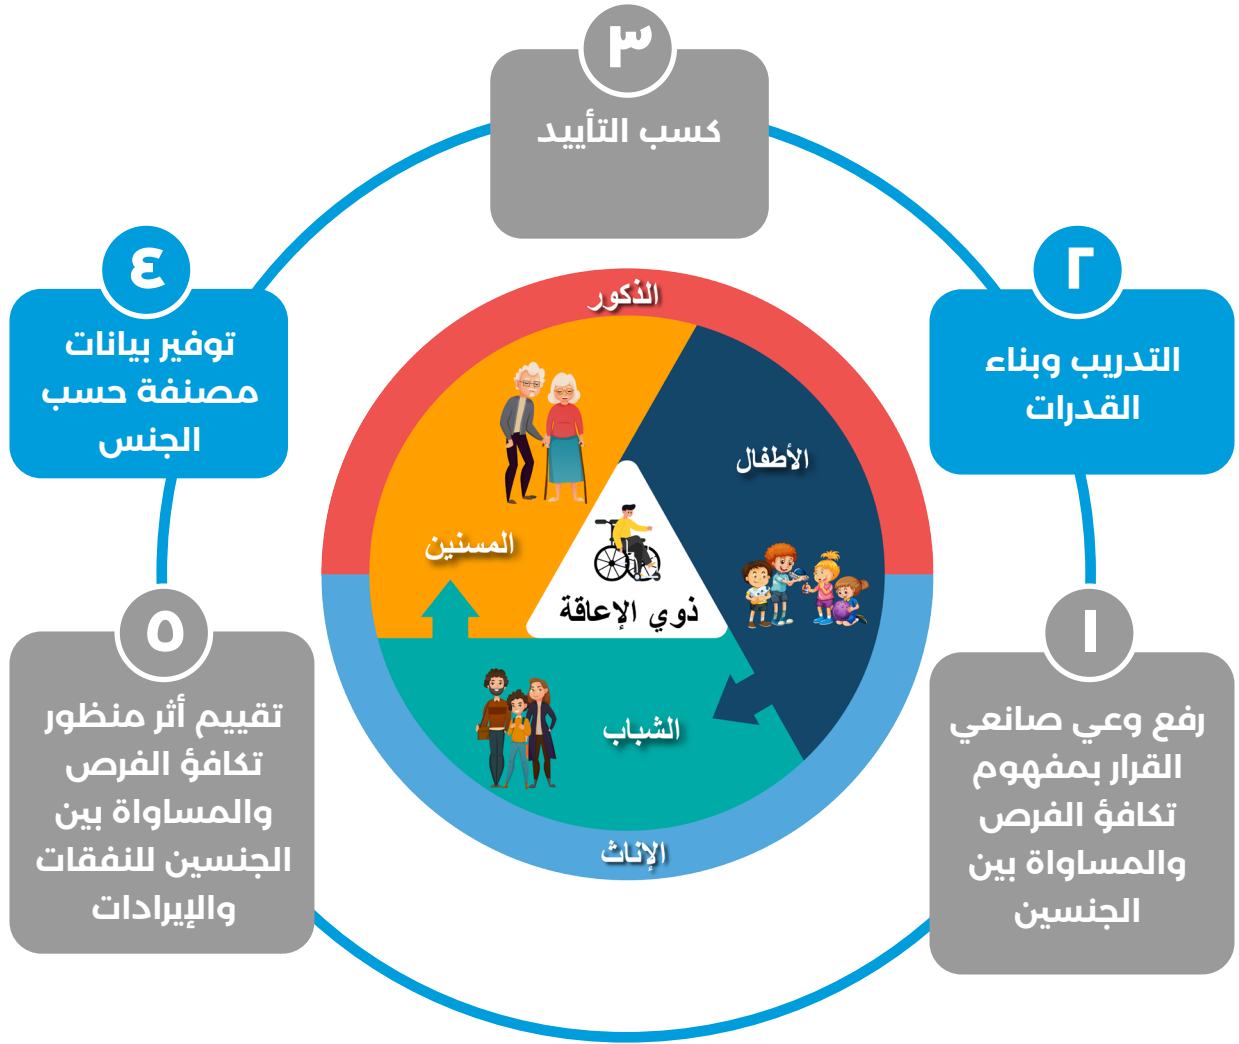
١
رفع وعي صانعي القرار بمفهوم تكافؤ الفرص والمساواة بين الجنسين

٢
التدريب وبناء القدرات

٣
كسب التأييد

٤
توفير بيانات مصنفة حسب الجنس

٥
تقييم أثر منظور تكافؤ الفرص والمساواة بين الجنسين للنفقات والإيرادات

الذكور
الأطفال
المسنين
ذوي الإعاقة
الشباب
الإناث